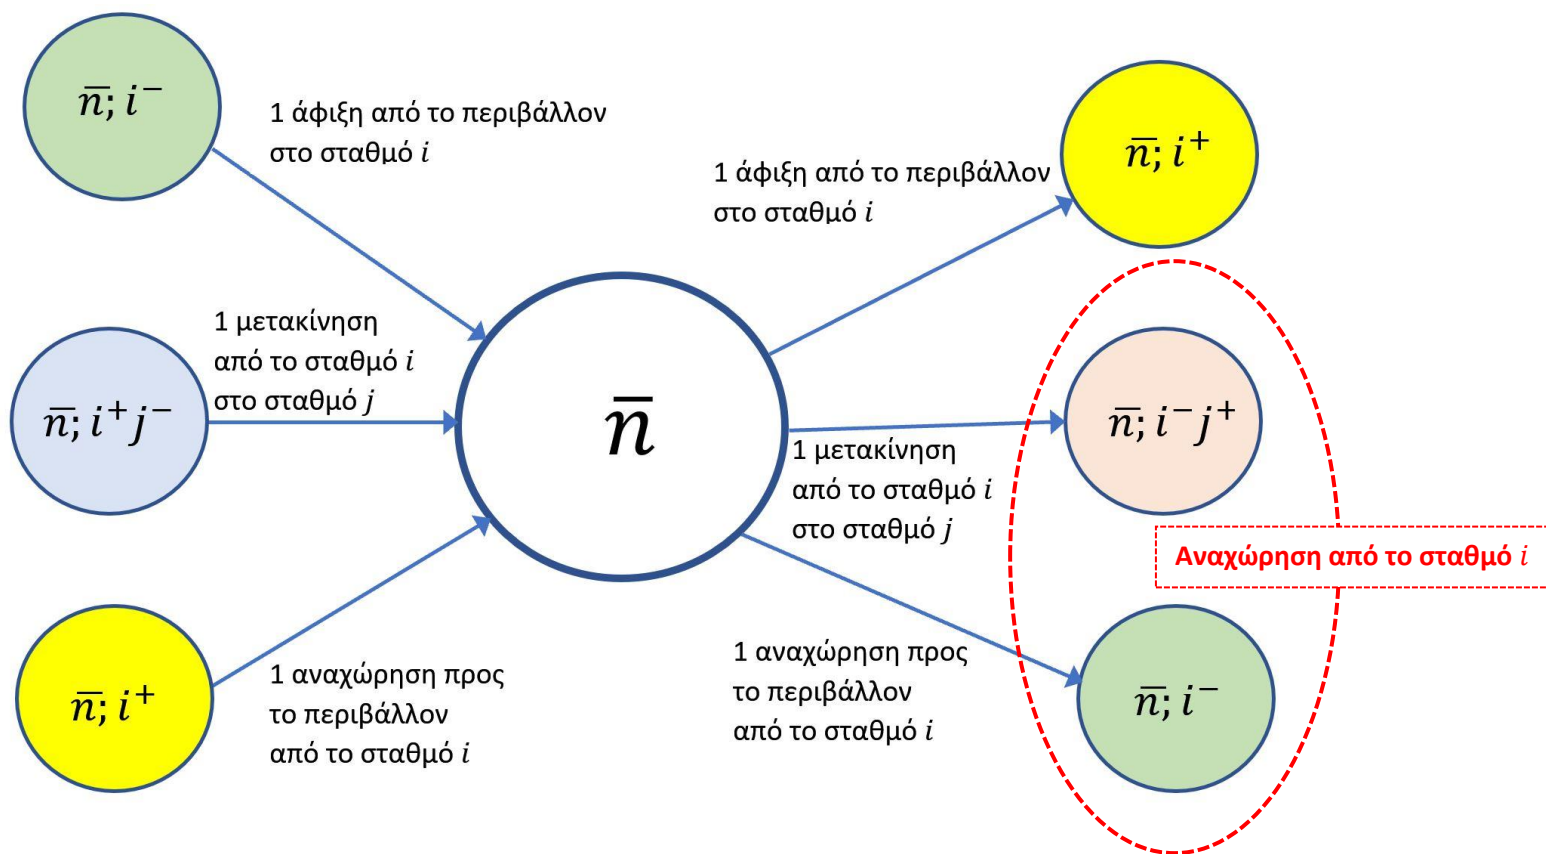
$\bar{n}; i^-$

1 άφιξη από το περιβάλλον στο σταθμό $i$

1 άφιξη από το περιβάλλον στο σταθμό $i$

$\bar{n}; i^+$

1 μετακίνηση από το σταθμό $i$ στο σταθμό $j$

$\bar{n}; i^+j^-$

$\bar{n}$

$\bar{n}; i^-j^+$

1 μετακίνηση από το σταθμό $i$ στο σταθμό $j$

Αναχώρηση από το σταθμό $i$

$\bar{n}; i^+$

1 αναχώρηση προς το περιβάλλον από το σταθμό $i$

1 αναχώρηση προς το περιβάλλον από το σταθμό $i$

$\bar{n}; i^-$